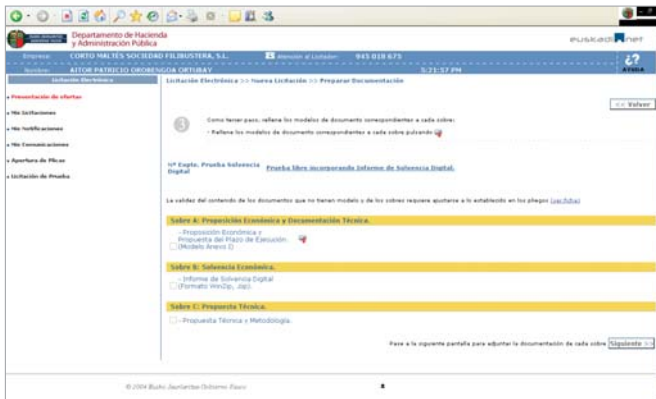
Departamento de Hacienda y Administración Pública

euskadi.net

Empresa: CORTO MALTES SOCIEDAD FILIBUSTERA, S.L.

Atención al Licitador: 945 018 673

Nombre: AITOR PATRICIO OROBENGOA ORTUBAY

5:21:57 PM

¿? AYUDA

Licitación Electrónica

Presentación de ofertas

Mis licitaciones

Mis Notificaciones

Mis Comunicaciones

Apertura de Plicas

Licitación de Prueba

Licitación Electrónica >> Nueva Licitación >> Preparar Documentación

<< Volver

3

Como tercer paso, rellene los modelos de documento correspondientes a cada sobre:

- Rellene los modelos de documento correspondientes a cada sobre pulsando

Nº Expte. Prueba Solvencia Digital

Prueba libre incorporando Informe de Solvencia Digital.

La validez del contenido de los documentos que no tienen modelo y de los sobres requiere ajustarse a lo establecido en los pliegos (ver Aviso)

Sobre A: Proposición Económica y Documentación Técnica.

- Proposición Económica y Propuesta del Plazo de Ejecución. (Modelo Anexo I)

Sobre B: Solvencia Económica.

- Informe de Solvencia Digital (Formato WinZip, zip).

Sobre C: Propuesta Técnica.

- Propuesta Técnica y Metodología.

Pase a la siguiente pantalla para adjuntar la documentación de cada sobre Siguiente >>

© 2004 Eusko Jaurlaritza-Gobierno Vasco

8